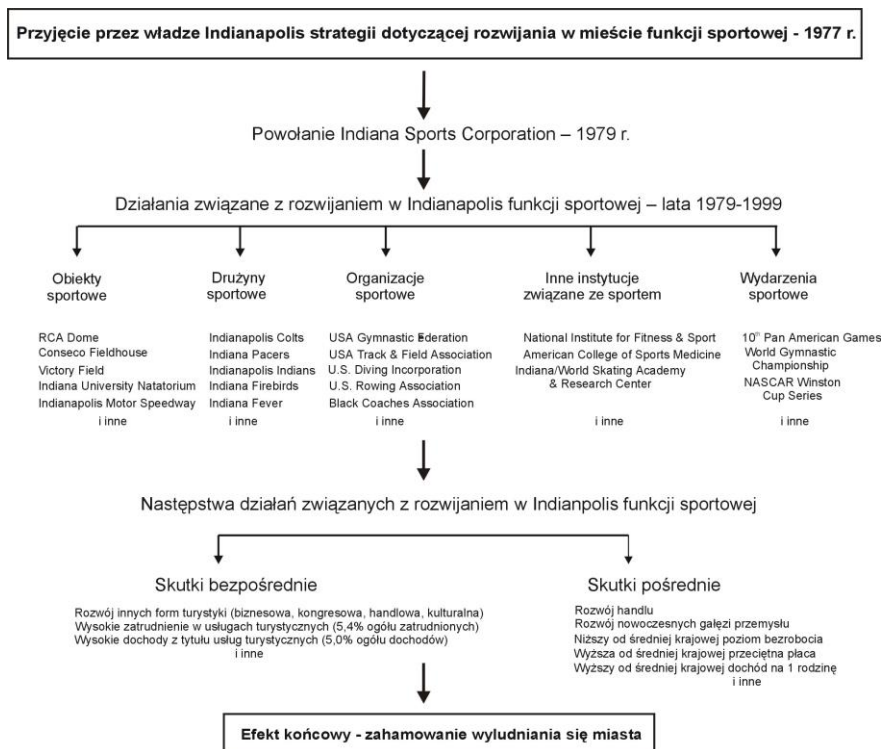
Przyjęcie przez władze Indianapolis strategii dotyczącej rozwijania w mieście funkcji sportowej - 1977 r.

Powołanie Indiana Sports Corporation – 1979 r.

Działania związane z rozwijaniem w Indianapolis funkcji sportowej – lata 1979-1999

Obiekty sportowe

RCA Dome
Conseco Fieldhouse
Victory Field
Indiana University Natatorium
Indianapolis Motor Speedway
i inne

Drużyny sportowe

Indianapolis Colts
Indiana Pacers
Indianapolis Indians
Indiana Firebirds
Indiana Fever
i inne

Organizacje sportowe

USA Gymnastic Federation
USA Track & Field Association
U.S. Diving Incorporation
U.S. Rowing Association
Black Coaches Association
i inne

Inne instytucje związane ze sportem

National Institute for Fitness & Sport
American College of Sports Medicine
Indiana/World Skating Academy & Research Center
i inne

Wydarzenia sportowe

10$^{th}$ Pan American Games
World Gymnastic Championship
NASCAR Winston Cup Series
i inne

Następstwa działań związanych z rozwijaniem w Indianpolis funkcji sportowej

Skutki bezpośrednie

Rozwój innych form turystyki (biznesowa, kongresowa, handlowa, kulturalna)
Wysokie zatrudnienie w usługach turystycznych (5,4% ogółu zatrudnionych)
Wysokie dochody z tytułu usług turystycznych (5,0% ogółu dochodów)
i inne

Skutki pośrednie

Rozwój handlu
Rozwój nowoczesnych gałęzi przemysłu
Niższy od średniej krajowej poziom bezrobocia
Wyższa od średniej krajowej przeciętna płaca
Wyższy od średniej krajowej dochód na 1 rodzinę
i inne

Efekt końcowy - zahamowanie wyludniania się miasta